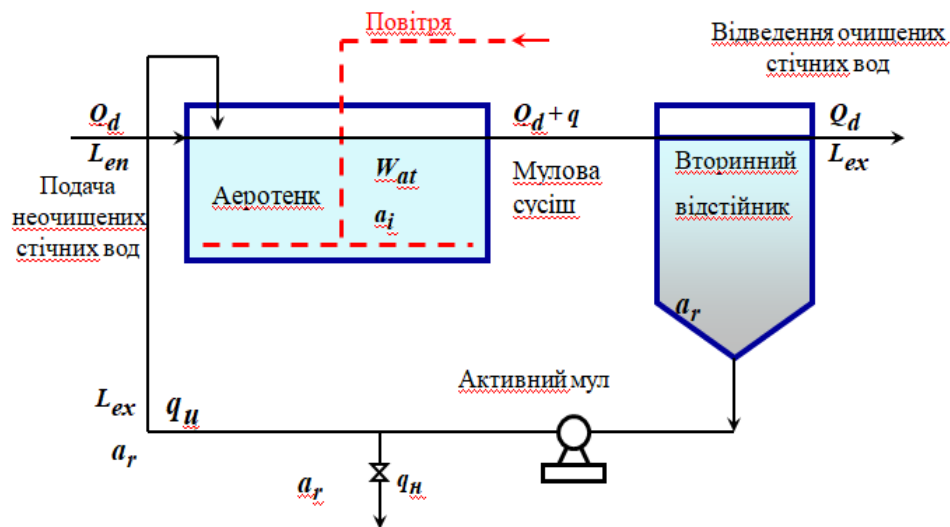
Повітря

Відведення очищених стічних вод

$Q_d$
$L_{en}$

Подача неочищених стічних вод

Аеротенк

$W_{at}$
$a_i$

$Q_d + q$

Мулова суміш

Вторинний відстійник

$Q_d$
$L_{ex}$

$a_r$

Активний мул

$L_{ex}$
$a_r$

$q_ц$

$a_r$

$q_н$